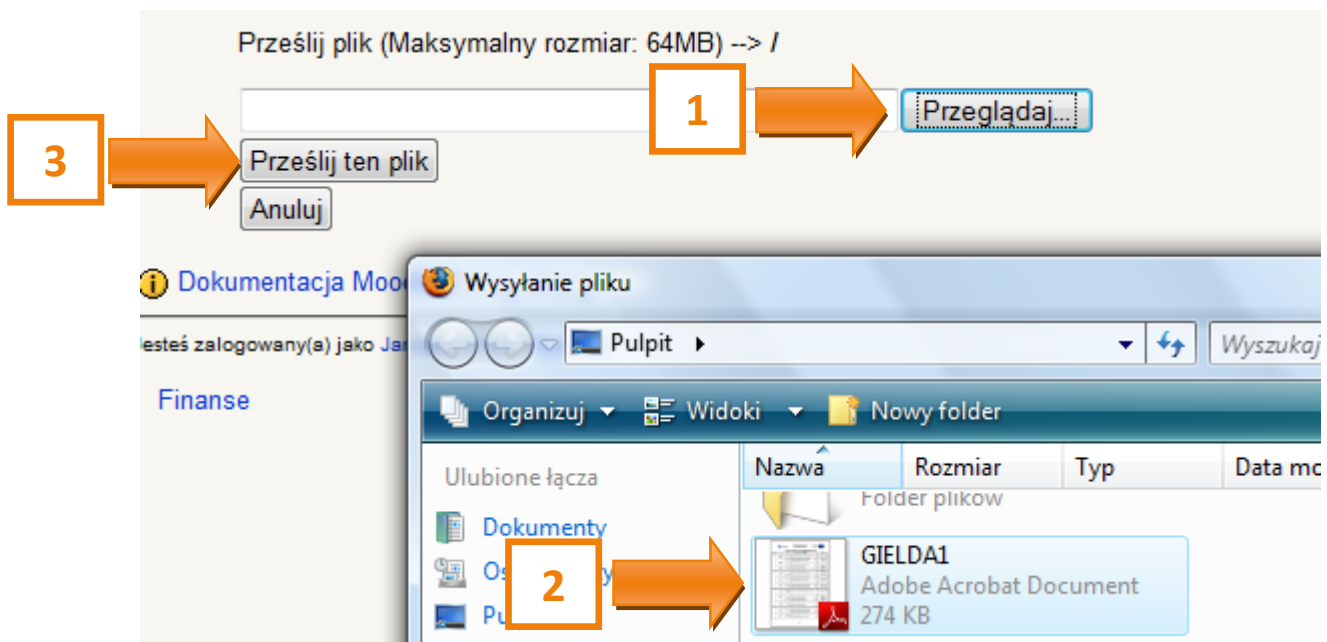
Prześlij plik (Maksymalny rozmiar: 64MB) --> /

1

Przeglądaj...

3

Prześlij ten plik

Anuluj

Dokumentacja Moo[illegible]

Jesteś zalogowany(a) jako Ja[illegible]

Finanse

Wysyłanie pliku

Pulpit

Wyszukaj

Organizuj

Widoki

Nowy folder

Ulubione łącza

Dokumenty

Os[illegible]

Pu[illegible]

Nazwa

Rozmiar

Typ

Data mo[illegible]

Folder plików

GIELDA1
Adobe Acrobat Document
274 KB

2